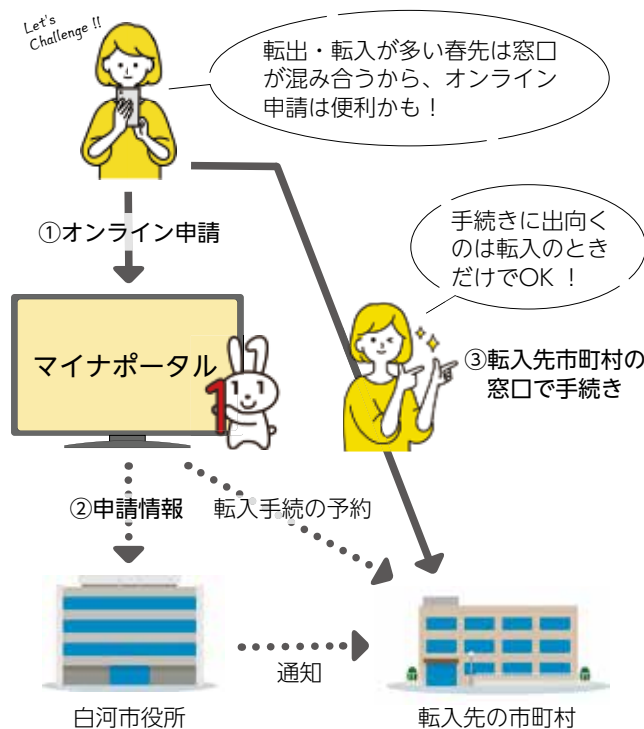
Let's Challenge !!

転出・転入が多い春先は窓口が混み合うから、オンライン申請は便利かも！

①オンライン申請

手続きに出向くのは転入のときだけでOK ！

マイナポータル

③転入先市町村の窓口で手続き

②申請情報

転入手続の予約

通知

白河市役所

転入先の市町村